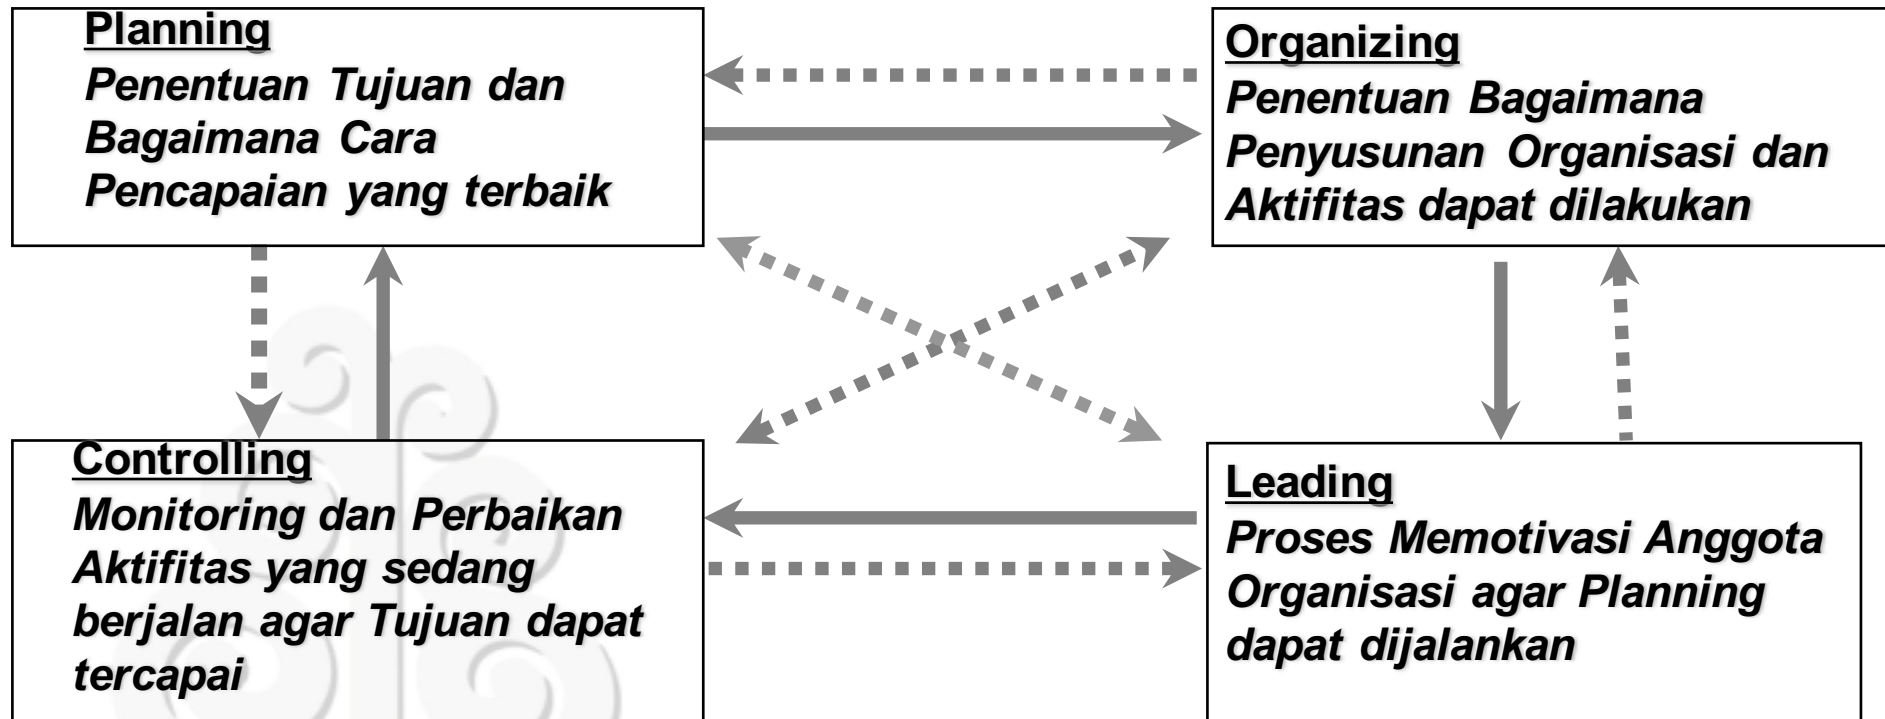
**Planning**
*Penentuan Tujuan dan Bagaimana Cara Pencapaian yang terbaik*

**Organizing**
*Penentuan Bagaimana Penyusunan Organisasi dan Aktifitas dapat dilakukan*

**Controlling**
*Monitoring dan Perbaikan Aktifitas yang sedang berjalan agar Tujuan dapat tercapai*

**Leading**
*Proses Memotivasi Anggota Organisasi agar Planning dapat dijalankan*